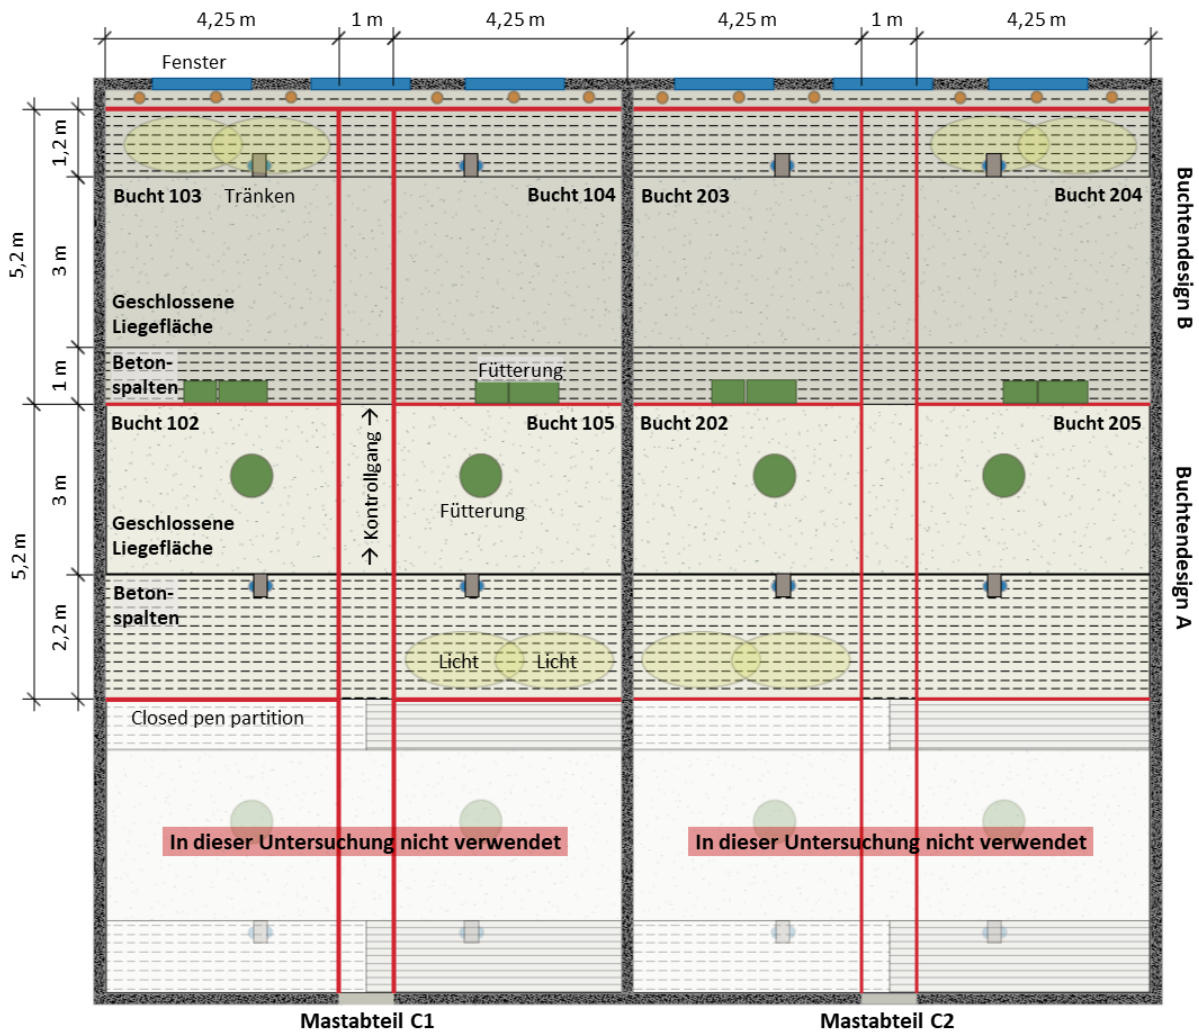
4,25 m 1 m 4,25 m 4,25 m 1 m 4,25 m

Fenster

1,2 m
3 m
1 m
5,2 m
3 m
2,2 m
5,2 m

Bucht 103 Tränken
Bucht 104
Bucht 203
Bucht 204

Geschlossene Liegefläche

Betonspalten

Fütterung

Buchtendesign B

Bucht 102
Bucht 105
Bucht 202
Bucht 205

→ Kontrollgang →

Geschlossene Liegefläche

Fütterung

Betonspalten

Licht Licht

Buchtendesign A

Closed pen partition

In dieser Untersuchung nicht verwendet

In dieser Untersuchung nicht verwendet

Mastabteil C1

Mastabteil C2